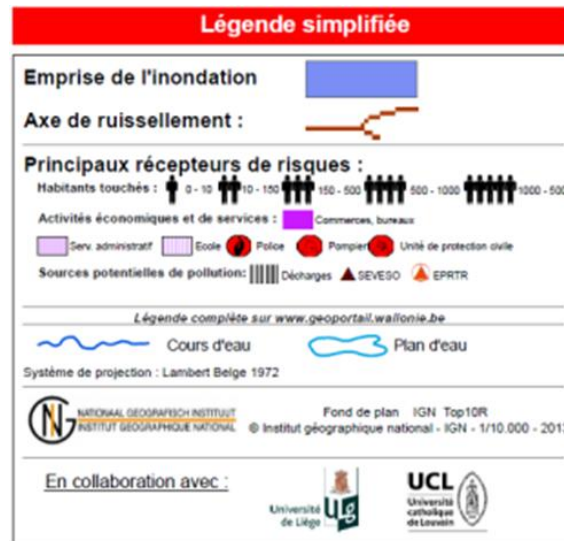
Légende simplifiée

Emprise de l'inondation

Axe de ruissellement :

Principaux récepteurs de risques :

Habitants touchés : 0 - 10 10 - 150 150 - 500 500 - 1000 1000 - 500

Activités économiques et de services : Commerces, bureaux

Serv. administratif Ecole Police Pompier Unité de protection civile

Sources potentielles de pollution : Décharges SEVESO EPRTR

Légende complète sur www.geoportail.wallonie.be

Cours d'eau Plan d'eau

Système de projection : Lambert Belge 1972

NATIONAAL GEOGRAFISCH INSTITUUT INSTITUT GEOGRAPHIQUE NATIONAL

Fond de plan IGN Top10R
© Institut géographique national - IGN - 1/10.000 - 201

En collaboration avec :

Université de Liège

UCL Université catholique de Louvain